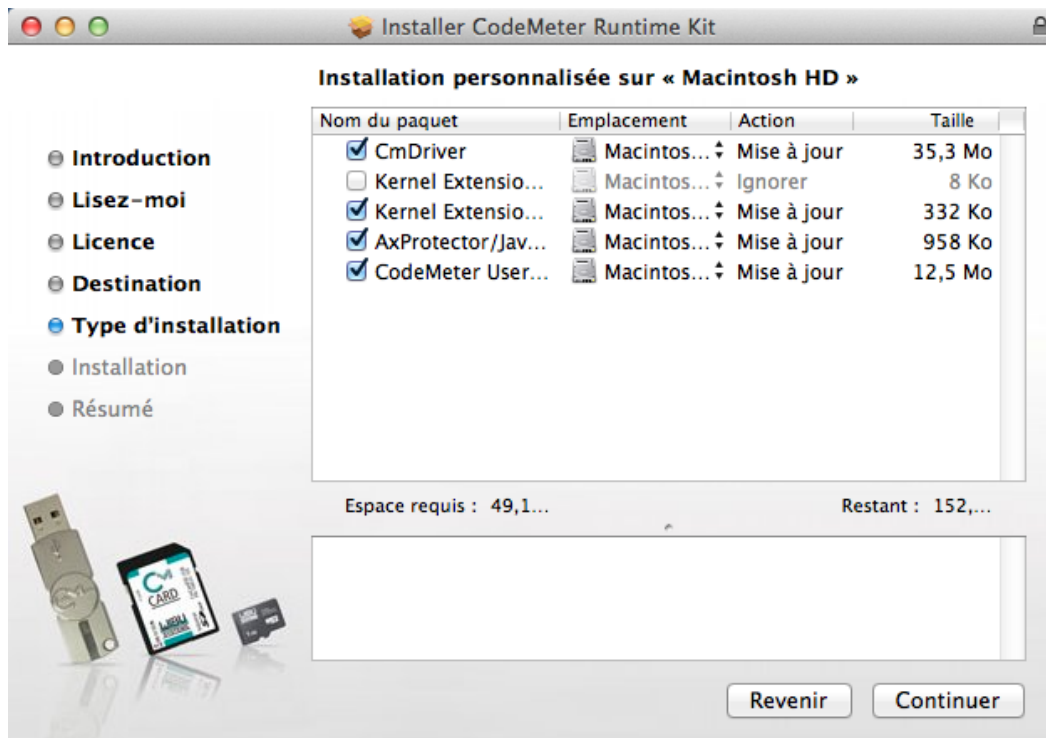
Installer CodeMeter Runtime Kit

Installation personnalisée sur « Macintosh HD »

- Introduction
- Lisez-moi
- Licence
- Destination
- Type d'installation
- Installation
- Résumé

| Nom du paquet | Emplacement | Action | Taille |
|---|---|---|---|
| CmDriver | Macintos... | Mise à jour | 35,3 Mo |
| Kernel Extensio... | Macintos... | Ignorer | 8 Ko |
| Kernel Extensio... | Macintos... | Mise à jour | 332 Ko |
| AxProtector/Jav... | Macintos... | Mise à jour | 958 Ko |
| CodeMeter User... | Macintos... | Mise à jour | 12,5 Mo |

Espace requis : 49,1...

Restant : 152,...

CM CARD

Revenir

Continuer